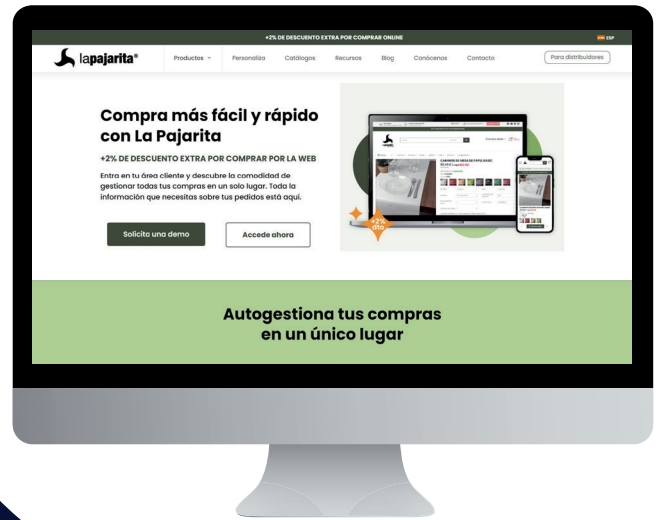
+2% DE DESCUENTO EXTRA POR COMPRAR ONLINE

ESP

lapajarita®

Productos

Personaliza

Catálogos

Recursos

Blog

Conócenos

Contacto

Para distribuidores

Compra más fácil y rápido con La Pajarita

+2% DE DESCUENTO EXTRA POR COMPRAR POR LA WEB

Entra en tu área cliente y descubre la comodidad de gestionar todas tus compras en un solo lugar. Toda la información que necesitas sobre tus pedidos está aquí.

Solicita una demo

Accede ahora

+2% dto

Autogestiona tus compras en un único lugar